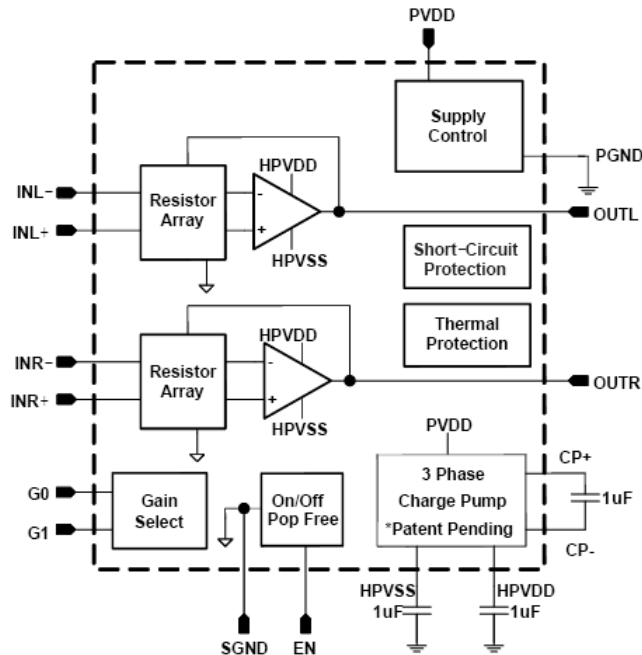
PVDD

Supply Control

PGND

INL-
INL+

Resistor Array

HPVDD
-
+
HPVSS

OUTL

Short-Circuit Protection

Thermal Protection

INR-
INR+

Resistor Array

HPVDD
-
+
HPVSS

OUTR

PVDD

G0
G1

Gain Select

On/Off Pop Free

3 Phase Charge Pump *Patent Pending

CP+
1uF
CP-

HPVSS 1uF

HPVDD 1uF

SGND
EN